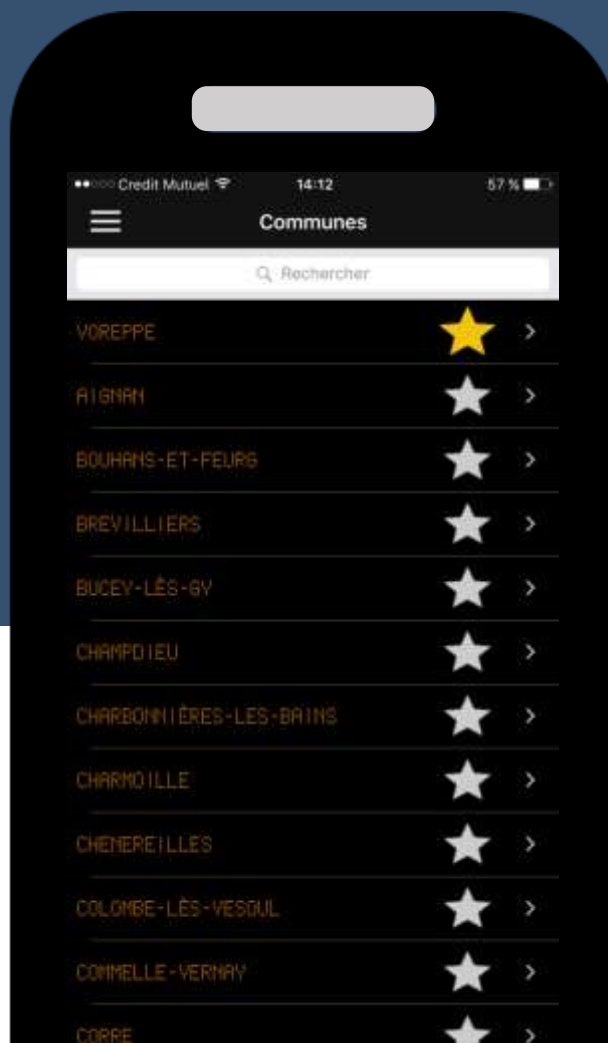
Credit Mutuel 14:12 57 %

Communes

Rechercher

VOREPPE >

AIGNAN >

BOUHANS-ET-FEURG >

BREVILLIERS >

BUCEY-LÈS-GY >

CHAMPDIEU >

CHARBONNIÈRES-LES-BAINS >

CHARMOILLE >

CHENEREILLES >

COLOMBE-LÈS-VESOUL >

COMMELLE-VERNAY >

CORRE >